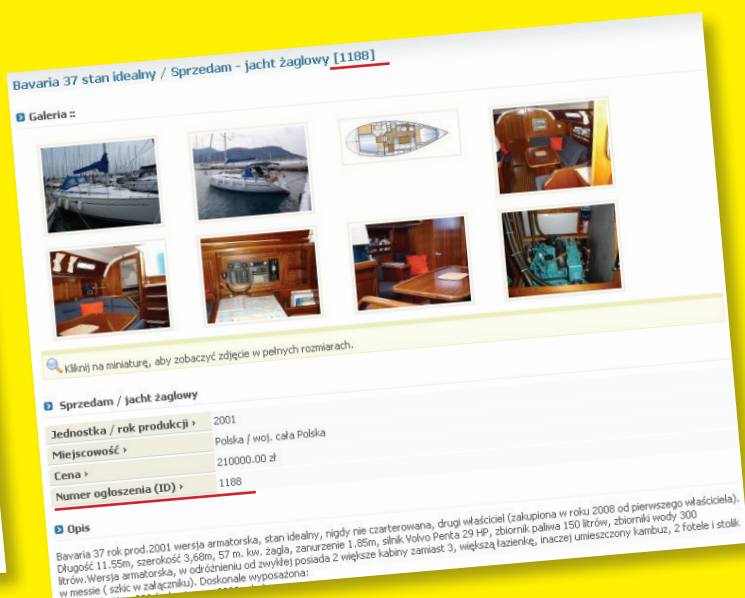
Bavaria 37 stan idealny / Sprzedam - jacht żaglowy [1188]

Galeria ::

Kliknij na miniaturę, aby zobaczyć zdjęcie w pełnych rozmiarach.

Sprzedam / jacht żaglowy

| | |
|---|---|
| Jednostka / rok produkcji › | 2001 |
| Miejscowość › | Polska / woj. cała Polska |
| Cena › | 210000.00 zł |
| Numer ogłoszenia (ID) › | 1188 |

Opis

Bavaria 37 rok prod.2001 wersja armatorska, stan idealny, nigdy nie czarterowana, drugi właściciel (zakupiona w roku 2008 od pierwszego właściciela). Długość 11.55m, szerokość 3,68m, 57 m. kw. żagla, zanurzenie 1.85m, silnik Volvo Penta 29 HP, zbiornik paliwa 150 litrów, zbiornik wody 300 litrów.Wersja armatorska, w odróżnieniu od zwykłej posiada 2 większe kabiny zamiast 3, większą łazienkę, inaczej umieszczony kambuz, 2 fotele i stolik w messie ( szkic w załączniku). Doskonale wyposażona: